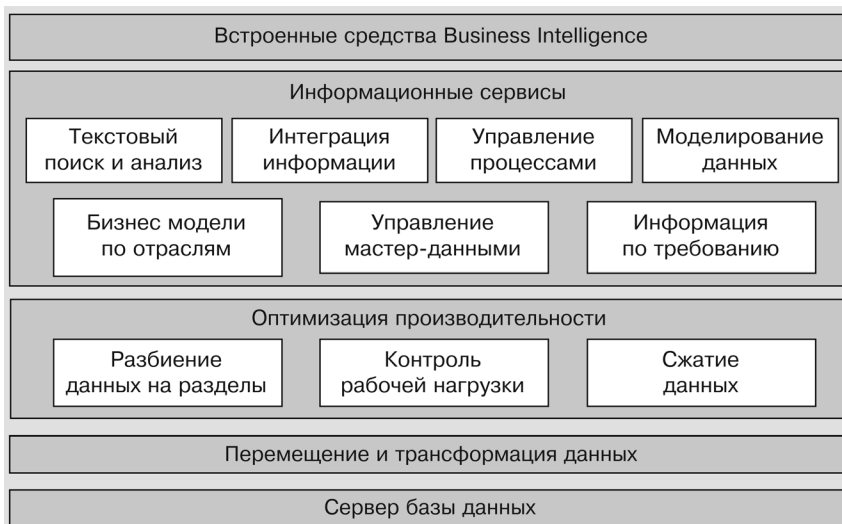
Встроенные средства Business Intelligence

Информационные сервисы

Текстовый поиск и анализ

Интеграция информации

Управление процессами

Моделирование данных

Бизнес модели по отраслям

Управление мастер-данными

Информация по требованию

Оптимизация производительности

Разбиение данных на разделы

Контроль рабочей нагрузки

Сжатие данных

Перемещение и трансформация данных

Сервер базы данных